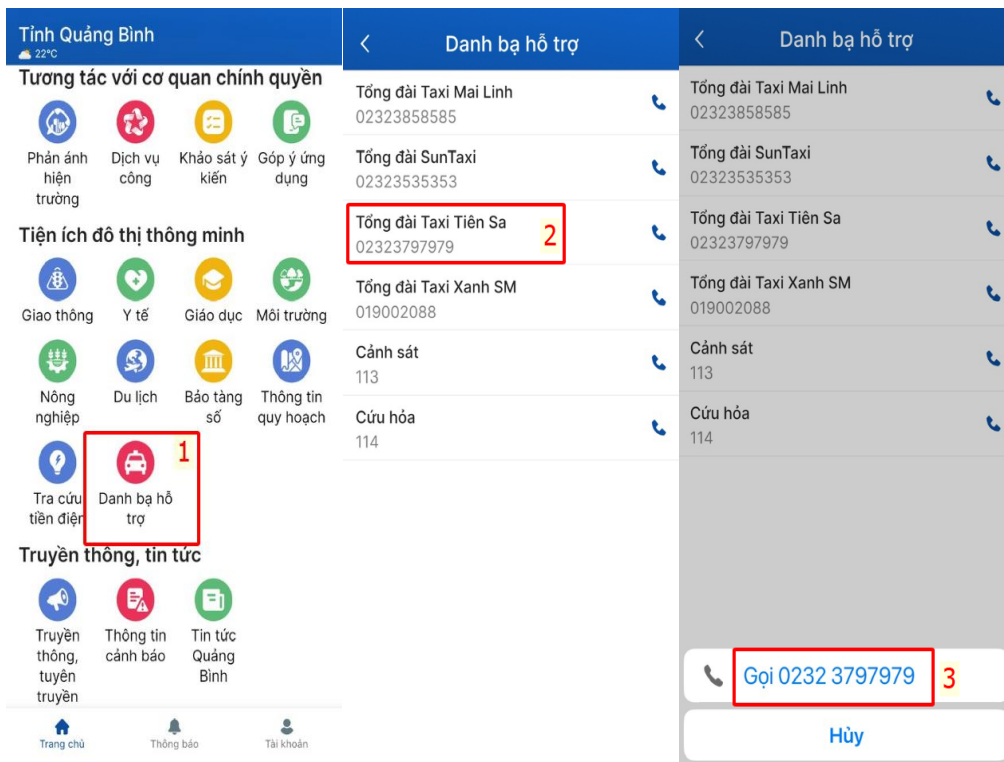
Tỉnh Quảng Bình
22°C

Tương tác với cơ quan chính quyền

Phản ánh hiện trường
Dịch vụ công
Khảo sát ý kiến
Góp ý ứng dụng

Tiện ích đô thị thông minh

Giao thông
Y tế
Giáo dục
Môi trường
Nông nghiệp
Du lịch
Bảo tàng số
Thông tin quy hoạch
Tra cứu tiền điện
Danh bạ hỗ trợ
1

Truyền thông, tin tức

Truyền thông, tuyên truyền
Thông tin cảnh báo
Tin tức Quảng Bình

Trang chủ
Thông báo
Tài khoản

Danh bạ hỗ trợ

Tổng đài Taxi Mai Linh
02323858585
Tổng đài SunTaxi
02323535353
Tổng đài Taxi Tiên Sa
02323797979
2
Tổng đài Taxi Xanh SM
019002088
Cảnh sát
113
Cứu hỏa
114

Danh bạ hỗ trợ

Tổng đài Taxi Mai Linh
02323858585
Tổng đài SunTaxi
02323535353
Tổng đài Taxi Tiên Sa
02323797979
Tổng đài Taxi Xanh SM
019002088
Cảnh sát
113
Cứu hỏa
114

Gọi 0232 3797979
3
Hủy